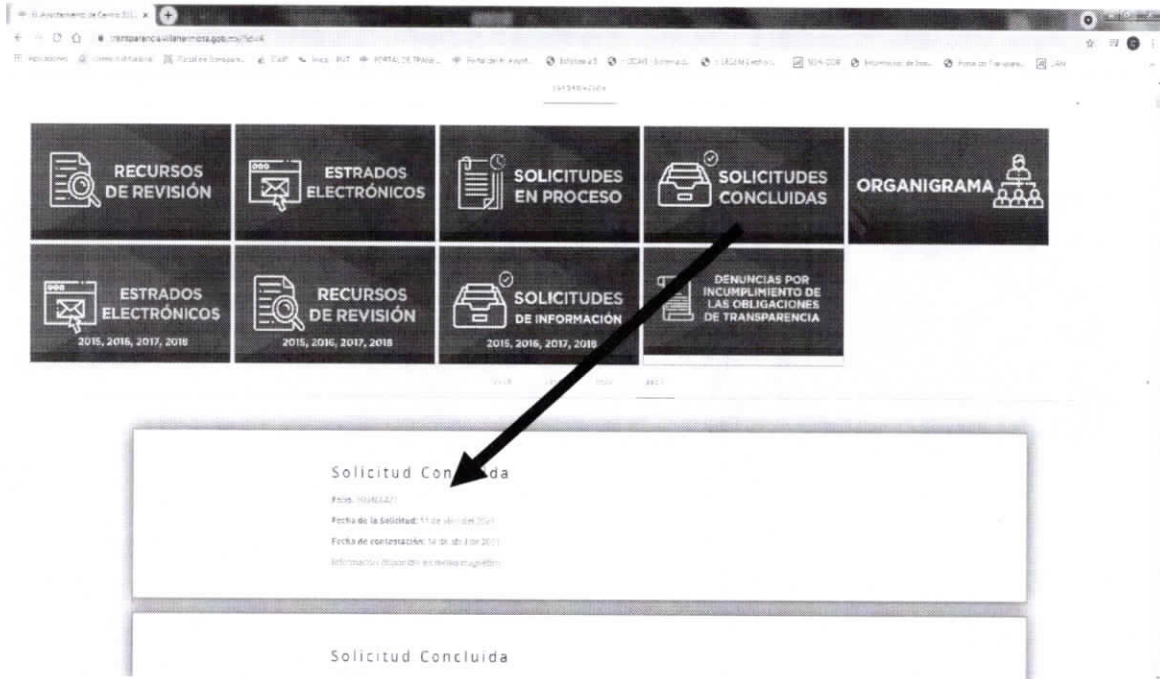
H. Ayuntamiento de Centro 2021

transparencia.villahermosa.gob.mx/?id=4

TRANSPARENCIA

RECURSOS DE REVISIÓN

ESTRADOS ELECTRÓNICOS

SOLICITUDES EN PROCESO

SOLICITUDES CONCLUIDAS

ORGANIGRAMA

ESTRADOS ELECTRÓNICOS 2015, 2016, 2017, 2018

RECURSOS DE REVISIÓN 2015, 2016, 2017, 2018

SOLICITUDES DE INFORMACIÓN 2015, 2016, 2017, 2018

DENUNCIAS POR INCUMPLIMIENTO DE LAS OBLIGACIONES DE TRANSPARENCIA

2018 2019 2020 2021

Solicitud Con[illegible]ida

Folio: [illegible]

Fecha de la Solicitud: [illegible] de abril del 2021

Fecha de contestación: 14 de abril del 2021

Información disponible en medio magnético

Solicitud Concluida